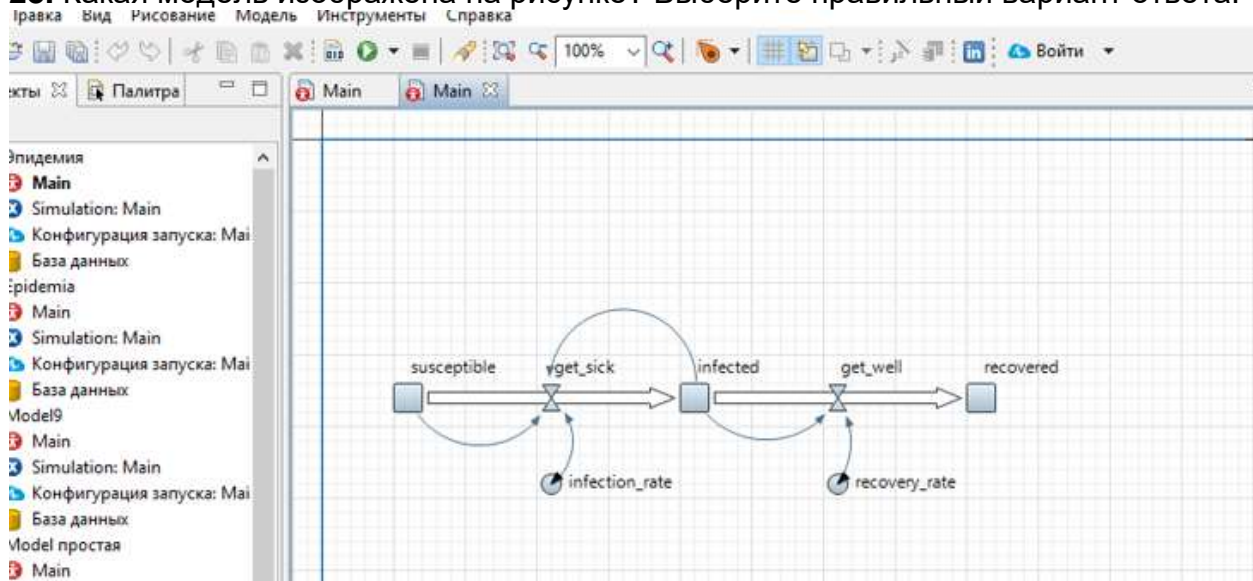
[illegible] Какая модель изображена на рисунке? Выберите правильный вариант ответа.
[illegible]равка Вид Рисование Модель Инструменты Справка

100% Войти

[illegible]кты Палитра Main Main

Эпидемия
Main
Simulation: Main
Конфигурация запуска: Mai
База данных
Epidemia
Main
Simulation: Main
Конфигурация запуска: Mai
База данных
Model9
Main
Simulation: Main
Конфигурация запуска: Mai
База данных
Model простая
Main

susceptible
get_sick
infected
get_well
recovered
infection_rate
recovery_rate